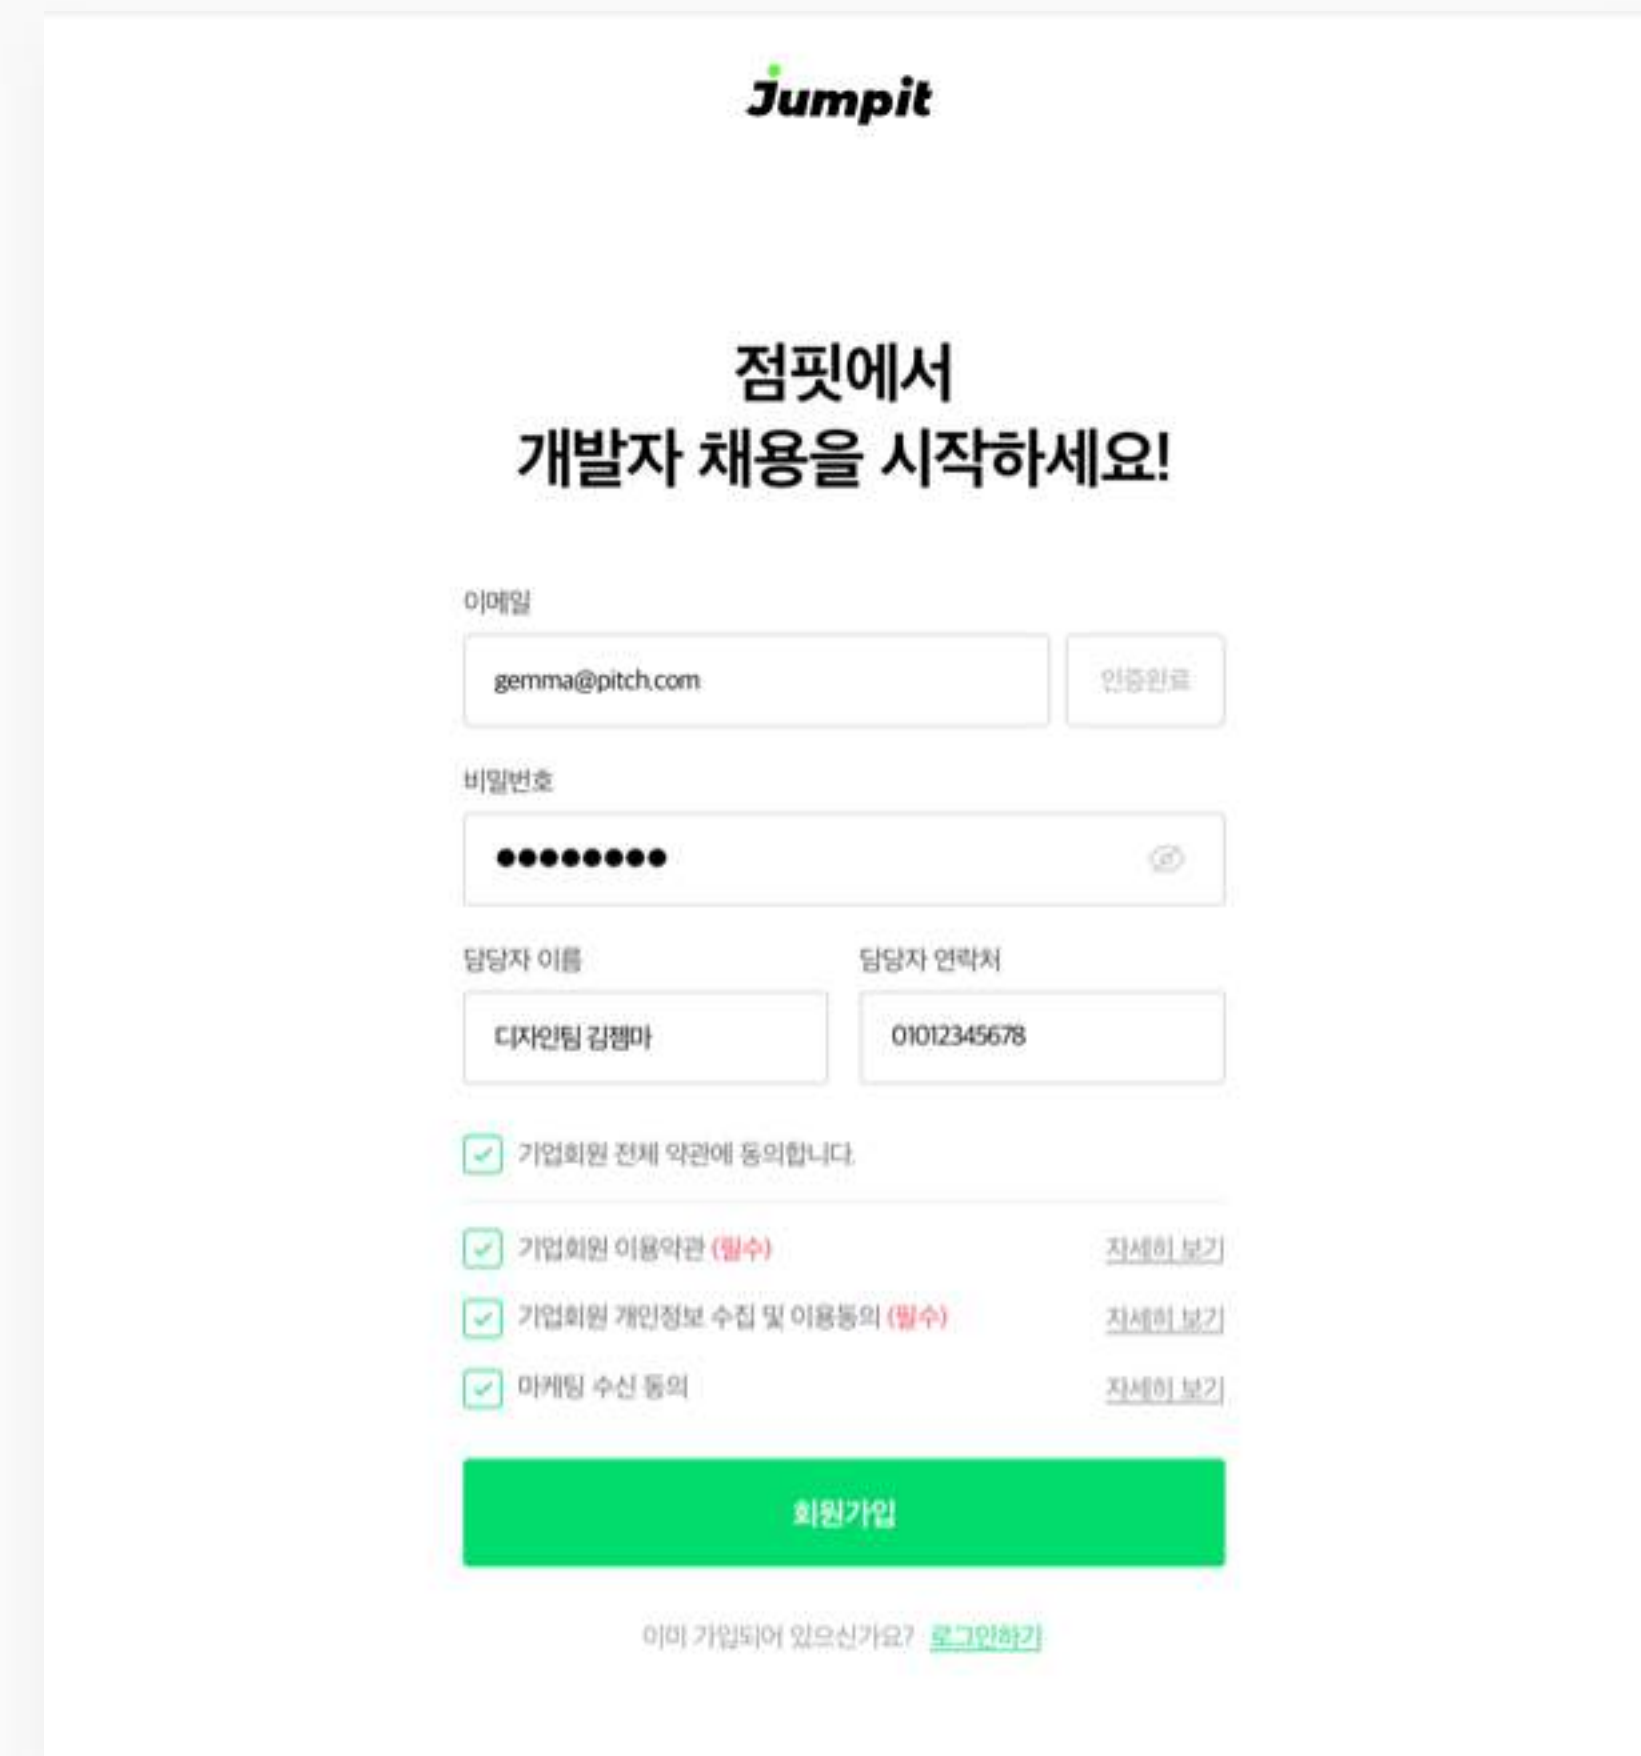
Jumpit

점핏에서
개발자 채용을 시작하세요!

이메일

gemma@pitch.com

인증완료

비밀번호

●●●●●●●●●

담당자 이름

디자인팀 김젬마

담당자 연락처

01012345678

기업회원 전체 약관에 동의합니다.

기업회원 이용약관 (필수) 자세히 보기

기업회원 개인정보 수집 및 이용동의 (필수) 자세히 보기

마케팅 수신 동의 자세히 보기

회원가입

이미 가입되어 있으신가요? 로그인하기